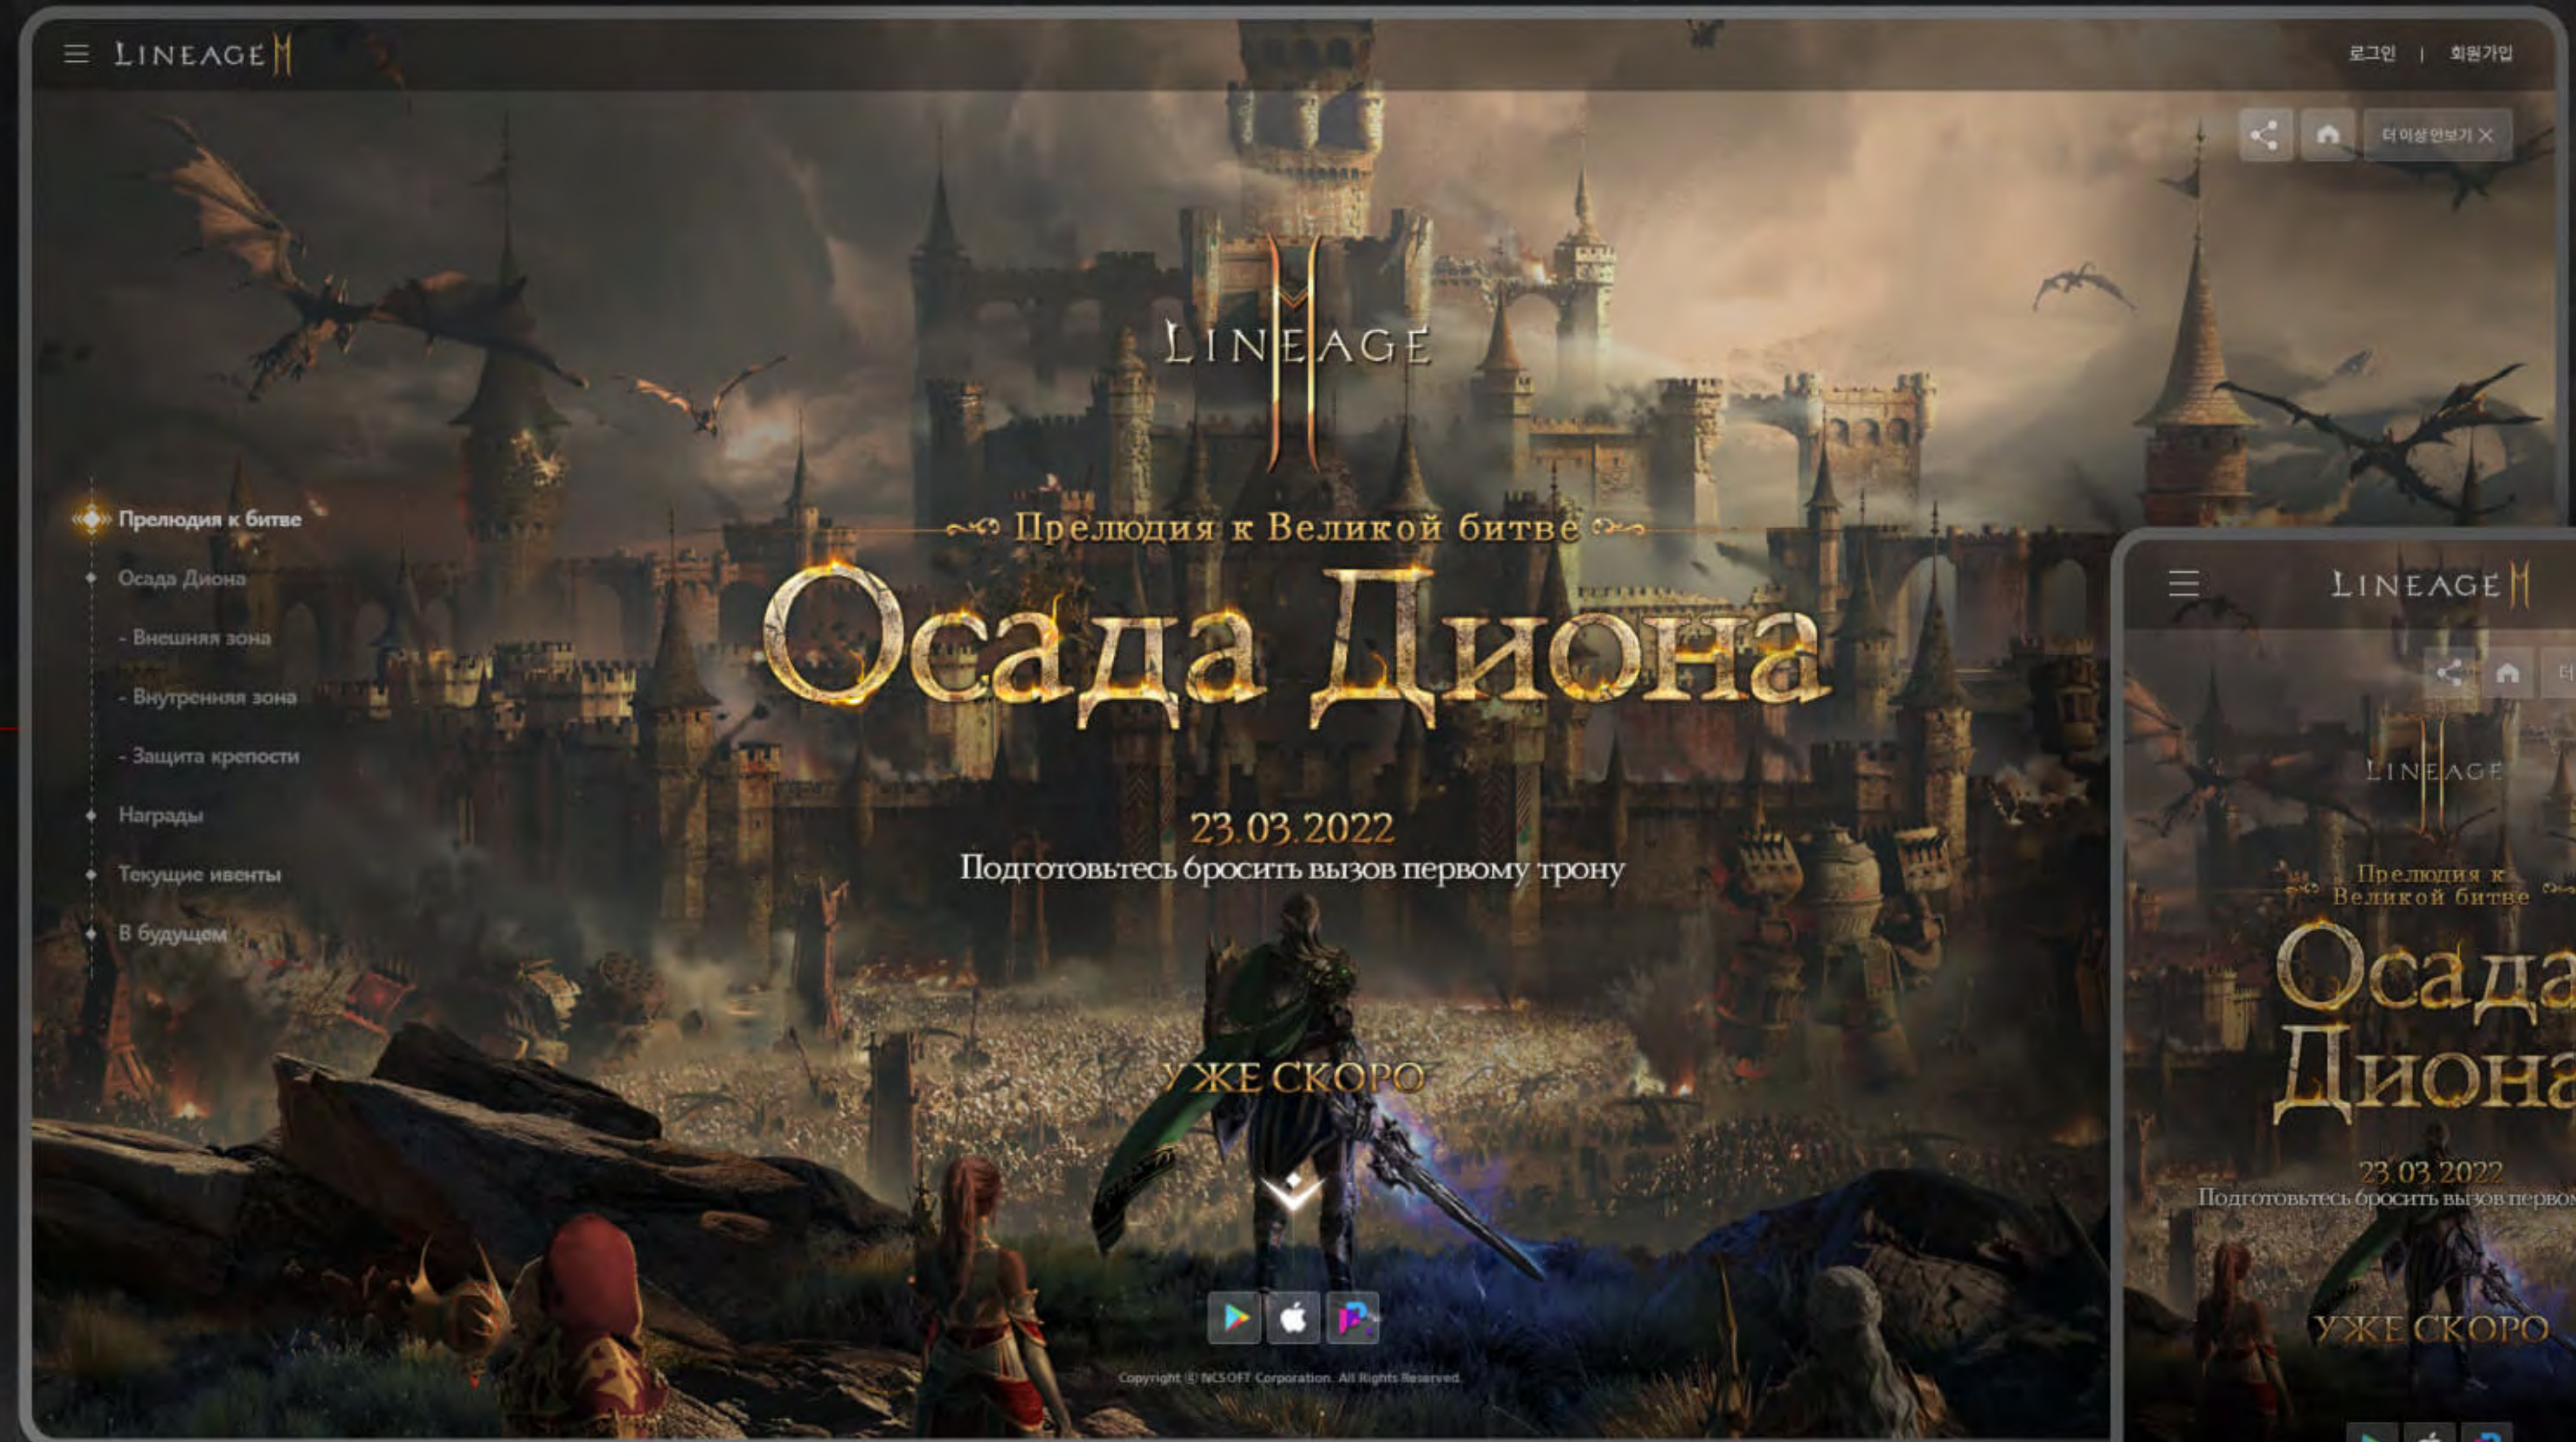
LINEAGE M

로그인 | 회원가입

더 이상 안보기 ✕

LINEAGE

Прелюдия к битве
Осада Диона
- Внешняя зона
- Внутренняя зона
- Защита крепости
Награды
Текущие ивенты
В будущем

Прелюдия к Великой битве

Осада Диона

23.03.2022
Подготовьтесь бросить вызов первому трону

УЖЕ СКОРО

Copyright © NCSOFT Corporation. All Rights Reserved.

LINEAGE M

LINEAGE

Прелюдия к Великой битве

Осада Диона

23.03.2022
Подготовьтесь бросить вызов перво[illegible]

УЖЕ СКОРО